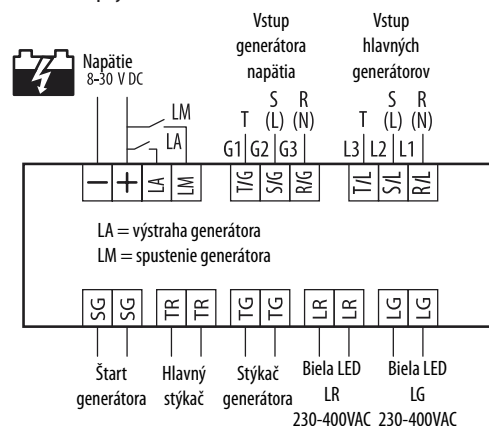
Napätie
8–30 V DC

Vstup generátora napätia

Vstup hlavných generátorov

LM
LA

T S R
(L) (N)
G1 G2 G3

T S R
(L) (N)
L3 L2 L1

— + LA LM T/G S/G R/G T/L S/L R/L

LA = výstraha generátora
LM = spustenie generátora

SG SG TR TR TG TG LR LR LG LG

Štart generátora

Hlavný stýkač

Stýkač generátora

Biela LED LR 230-400VAC

Biela LED LG 230-400VAC